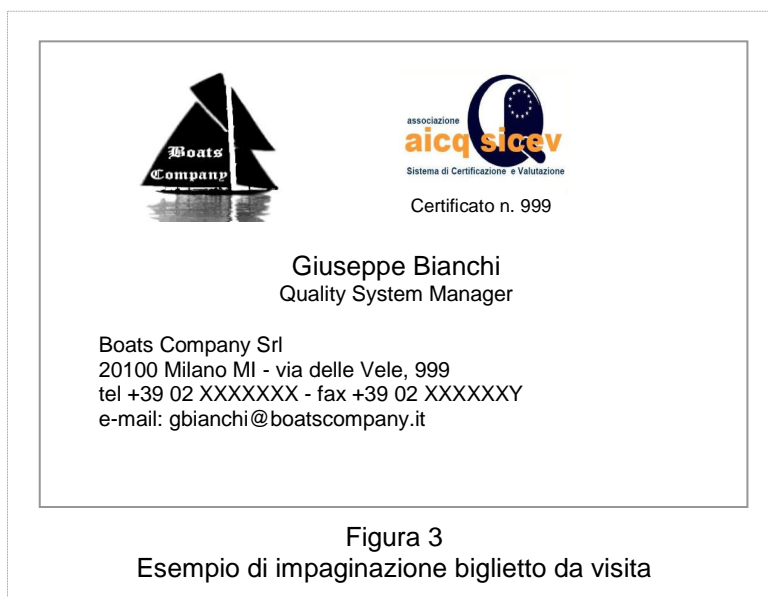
Boats Company

associazione
aicq sicev
Sistema di Certificazione e Valutazione

Certificato n. 999

Giuseppe Bianchi
Quality System Manager

Boats Company Srl
20100 Milano MI - via delle Vele, 999
tel +39 02 XXXXXXX - fax +39 02 XXXXXXY
e-mail: gbianchi@boatscompany.it

Figura 3
Esempio di impaginazione biglietto da visita